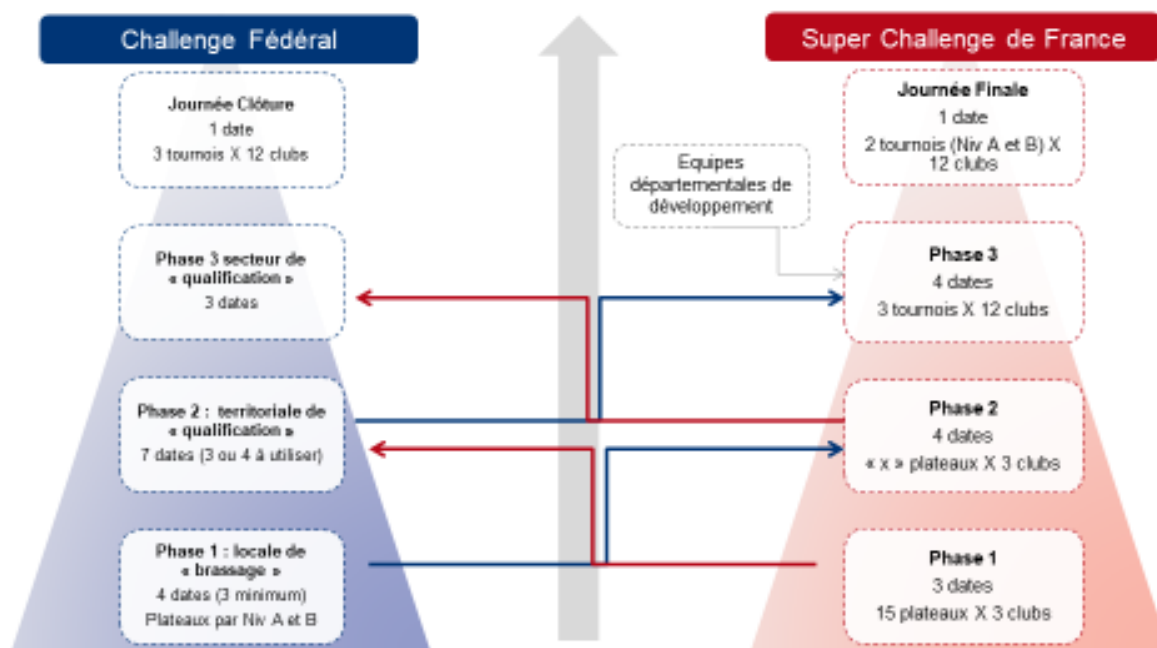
Challenge Fédéral

Journée Clôture
1 date
3 tournois X 12 clubs

Phase 3 secteur de « qualification »
3 dates

Phase 2 : territoriale de « qualification »
7 dates (3 ou 4 à utiliser)

Phase 1 : locale de « brassage »
4 dates (3 minimum)
Plateaux par Niv A et B

Super Challenge de France

Journée Finale
1 date
2 tournois (Niv A et B) X 12 clubs

Equipes départementales de développement

Phase 3
4 dates
3 tournois X 12 clubs

Phase 2
4 dates
« x » plateaux X 3 clubs

Phase 1
3 dates
15 plateaux X 3 clubs